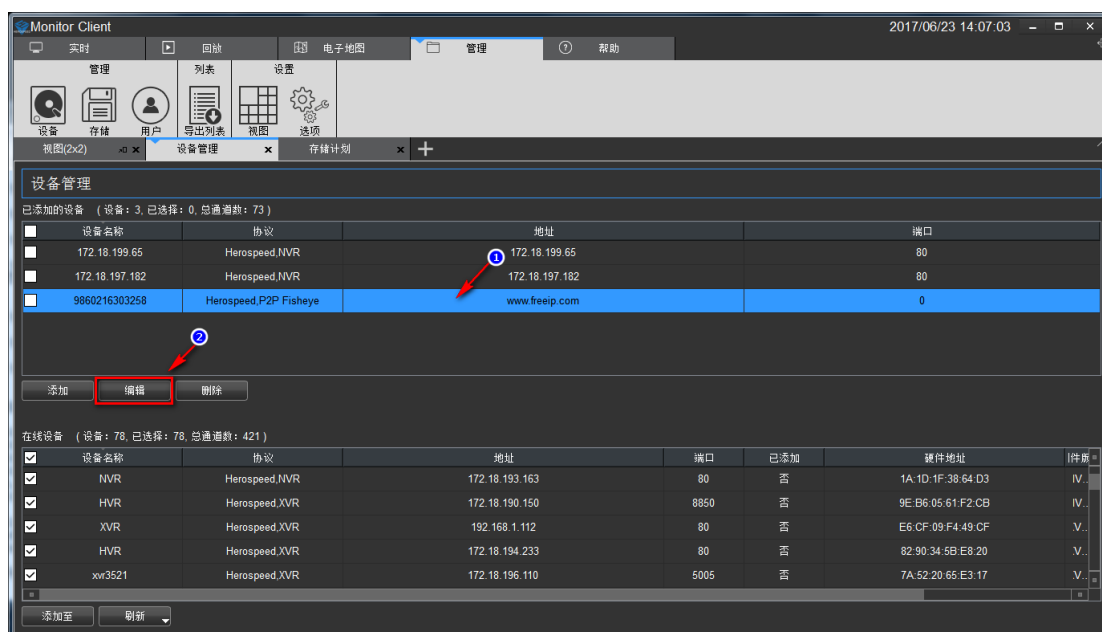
Monitor Client
2017/06/23 14:07:03

实时 回放 电子地图 管理 帮助

管理 列表 设置
设备 存储 用户 导出列表 视图 选项

视图(2x2) 设备管理 存储计划 +

设备管理
已添加的设备 （设备：3, 已选择：0, 总通道数：73）

| | 设备名称 | 协议 | 地址 | 端口 |
|---|---|---|---|---|
| | 172.18.199.65 | Herospeed,NVR | 172.18.199.65 | 80 |
| | 172.18.197.182 | Herospeed,NVR | 172.18.197.182 | 80 |
| | 9860216303258 | Herospeed,P2P Fisheye | www.freeip.com | 0 |

1
2

添加 编辑 删除

在线设备 （设备：78, 已选择：78, 总通道数：421）

| | 设备名称 | 协议 | 地址 | 端口 | 已添加 | 硬件地址 | 件版 |
|---|---|---|---|---|---|---|---|
| ☑ | NVR | Herospeed,NVR | 172.18.193.163 | 80 | 否 | 1A:1D:1F:38:64:D3 | IV.. |
| ☑ | HVR | Herospeed,XVR | 172.18.190.150 | 8850 | 否 | 9E:B6:05:61:F2:CB | IV.. |
| ☑ | XVR | Herospeed,XVR | 192.168.1.112 | 80 | 否 | E6:CF:09:F4:49:CF | .V.. |
| ☑ | HVR | Herospeed,XVR | 172.18.194.233 | 80 | 否 | 82:90:34:5B:E8:20 | .V.. |
| ☑ | xvr3521 | Herospeed,XVR | 172.18.196.110 | 5005 | 否 | 7A:52:20:65:E3:17 | .V.. |

添加至 刷新